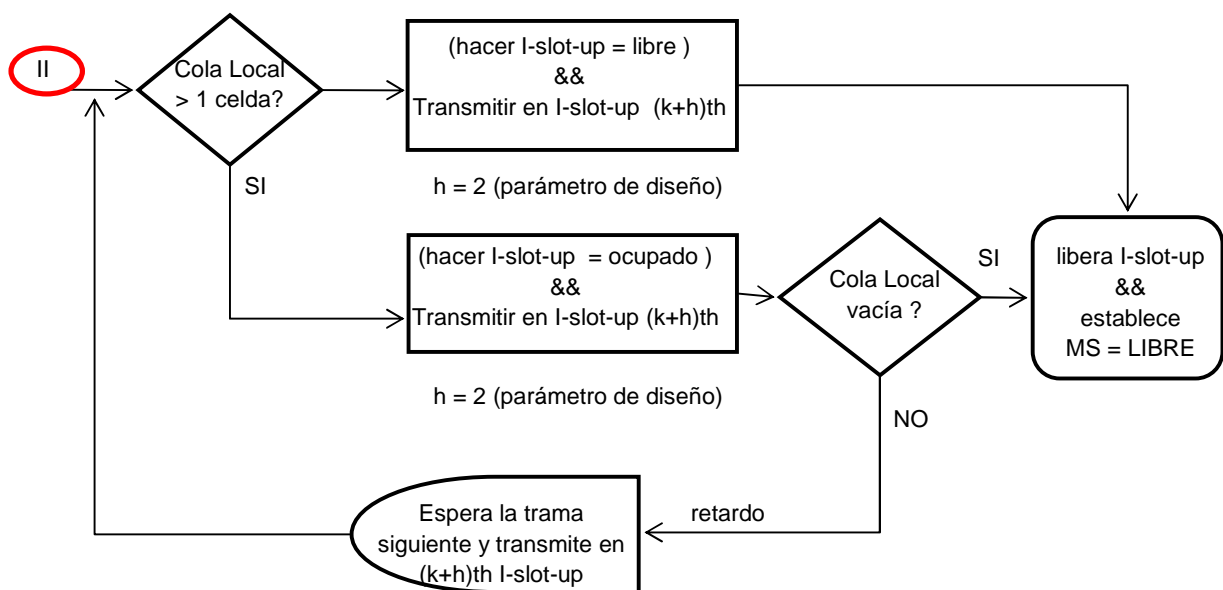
II

Cola Local > 1 celda?

(hacer I-slot-up = libre )
&&
Transmitir en I-slot-up (k+h)th

SI

h = 2 (parámetro de diseño)

(hacer I-slot-up = ocupado )
&&
Transmitir en I-slot-up (k+h)th

Cola Local vacía ?

SI

libera I-slot-up
&&
establece
MS = LIBRE

h = 2 (parámetro de diseño)

NO

retardo

Espera la trama siguiente y transmite en (k+h)th I-slot-up